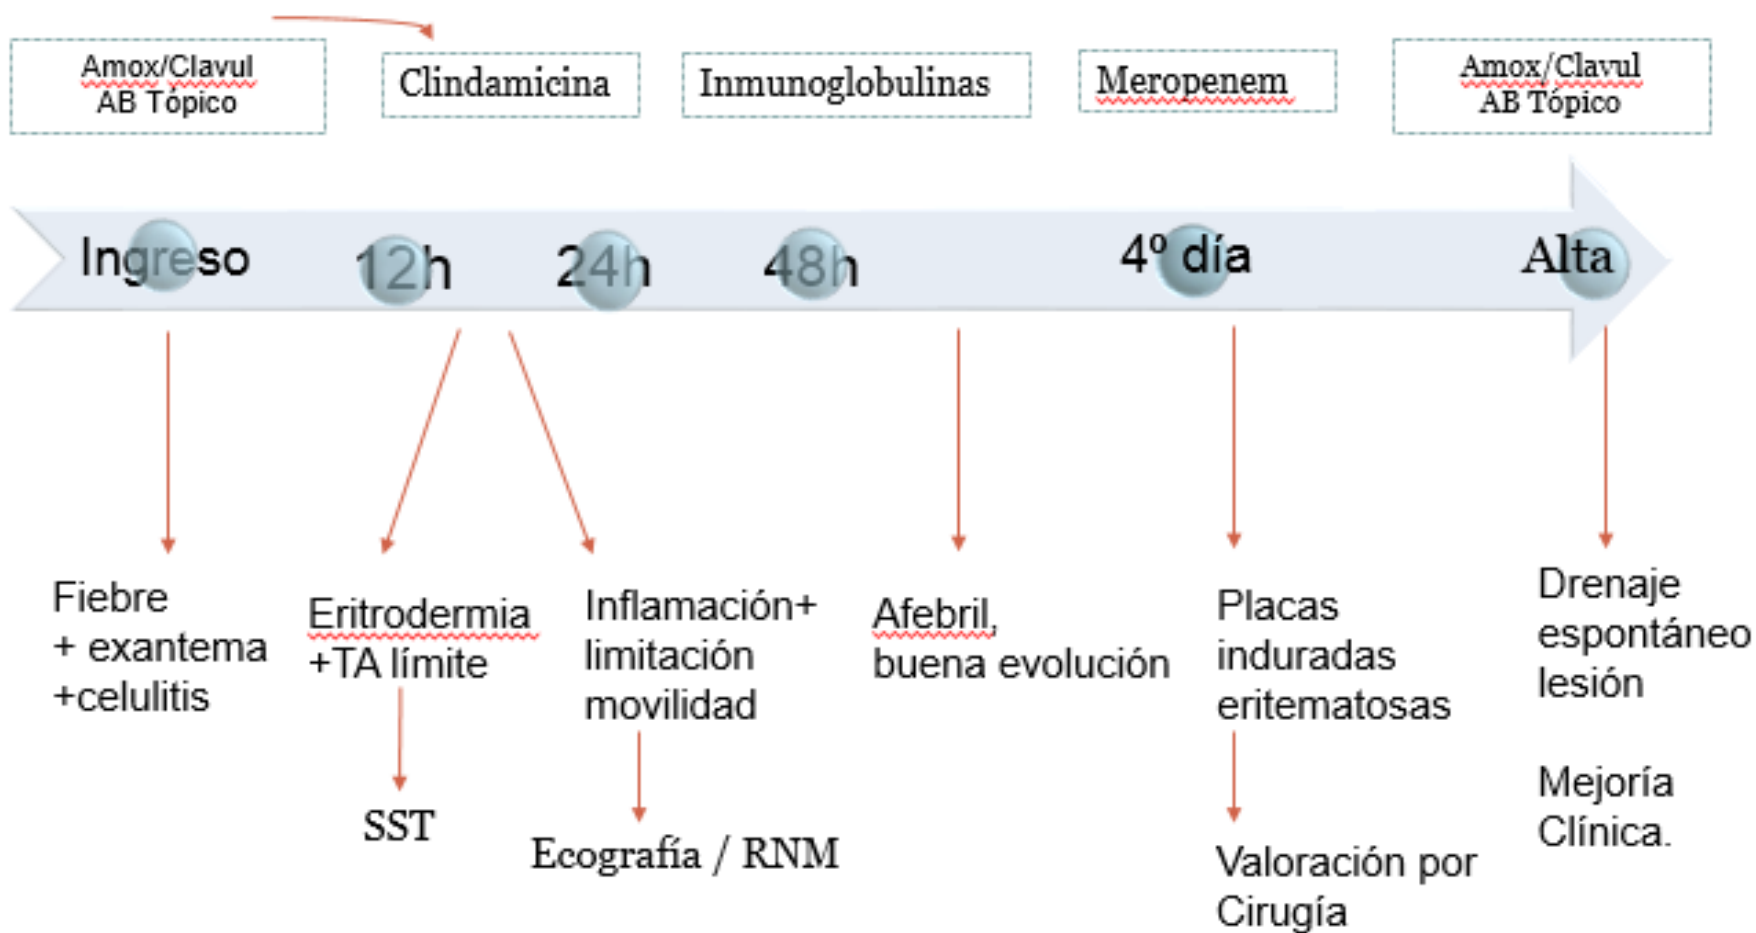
Amox/Clavul
AB Tópico

Clindamicina

Inmunoglobulinas

Meropenem

Amox/Clavul
AB Tópico

Ingreso 12h 24h 48h 4º día Alta

Fiebre
+ exantema
+celulitis

Eritrodermia
+TA límite

SST

Inflamación+
limitación
movilidad

Ecografía / RNM

Afebril,
buena evolución

Placas
induradas
eritematosas

Valoración por
Cirugía

Drenaje
espontáneo
lesión

Mejoría
Clínica.